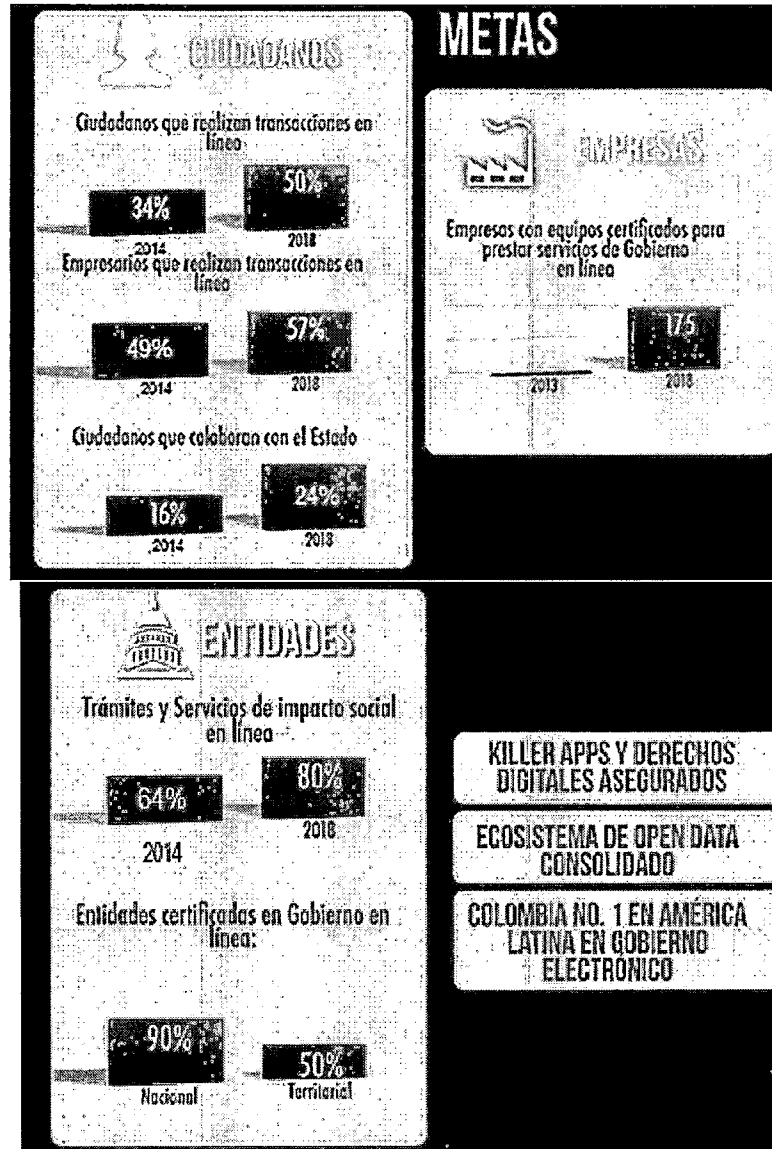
CIUDADANOS

Ciudadanos que realizan transacciones en línea

34%
2014

50%
2018

Empresarios que realizan transacciones en línea

49%
2014

57%
2018

Ciudadanos que colaboran con el Estado

16%
2014

24%
2018

METAS

EMPRESAS

Empresas con equipos certificados para prestar servicios de Gobierno en línea

2013

175
2018

ENTIDADES

Trámites y Servicios de impacto social en línea

64%
2014

80%
2018

Entidades certificadas en Gobierno en línea:

90%
Nacional

50%
Territorial

KILLER APPS Y DERECHOS DIGITALES ASEGURADOS

ECOSISTEMA DE OPEN DATA CONSOLIDADO

COLOMBIA NO. 1 EN AMÉRICA LATINA EN GOBIERNO ELECTRONICO